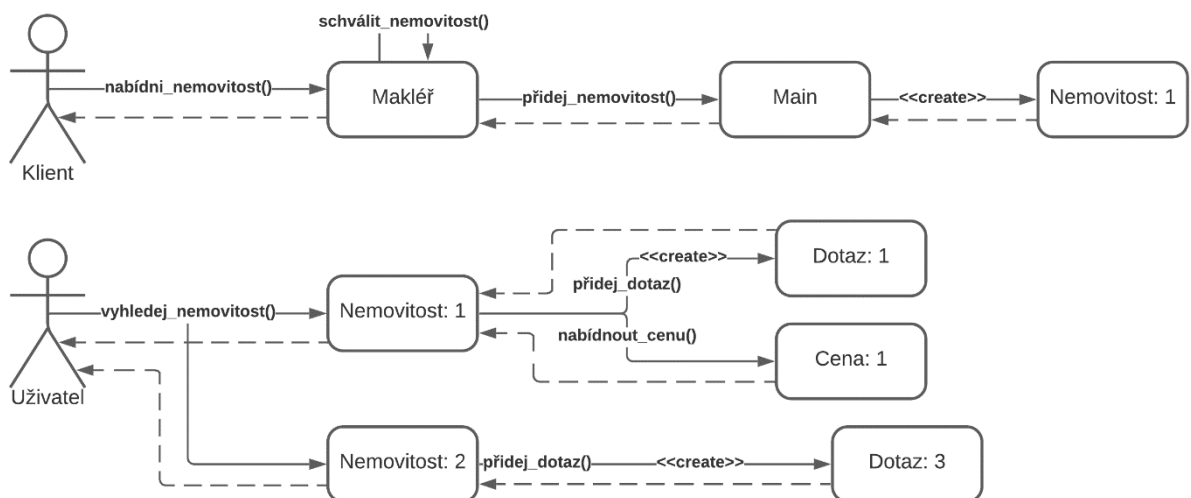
schválit_nemovitost()

nabídni_nemovitost()

Makléř

přidej_nemovitost()

Main

<<create>>

Nemovitost: 1

Klient

<<create>>

Dotaz: 1

přidej_dotaz()

vyhledej_nemovitost()

Nemovitost: 1

nabídnout_cenu()

Cena: 1

Uživatel

Nemovitost: 2

přidej_dotaz()

<<create>>

Dotaz: 3